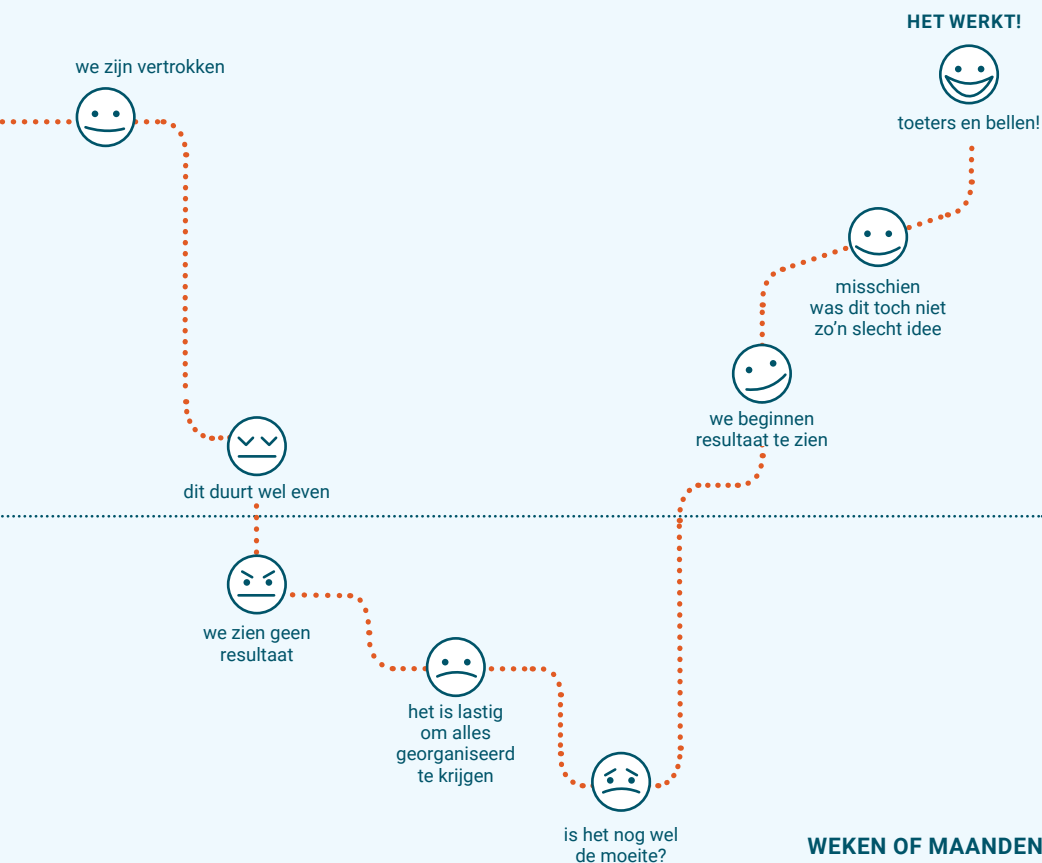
HET WERKT!

we zijn vertrokken

toeters en bellen!

misschien was dit toch niet zo’n slecht idee

we beginnen resultaat te zien

dit duurt wel even

we zien geen resultaat

het is lastig om alles georganiseerd te krijgen

is het nog wel de moeite?

WEKEN OF MAANDEN